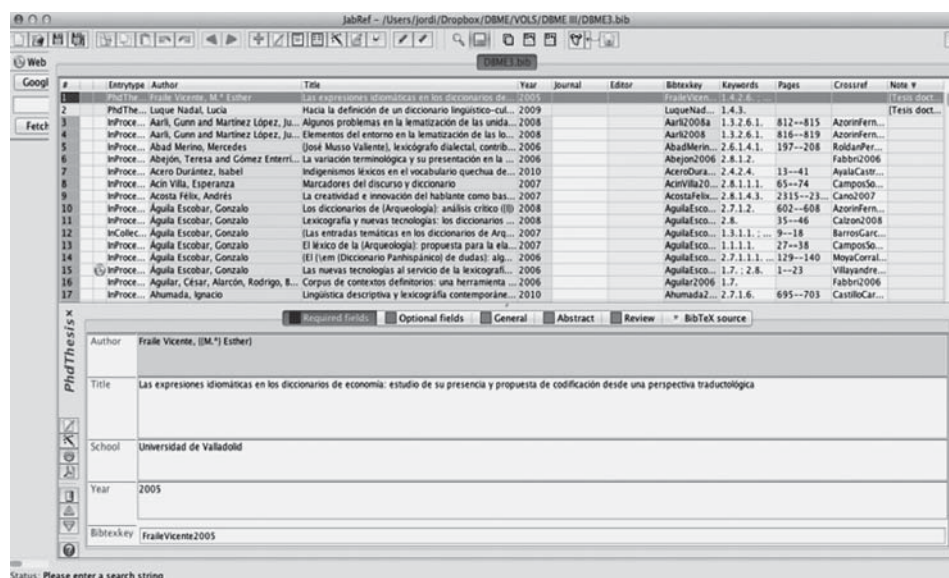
JabRef – /Users/jordi/Dropbox/DBME/VOLS/DBME III/DBME3.bib

Web

Googl

Fetch

DBME3.bib

| # | Entrytype | Author | Title | Year | Journal | Editor | Bibtexkey | Keywords | Pages | Crossref | Note |
|---|---|---|---|---|---|---|---|---|---|---|---|
| 1 | PhdThe... | Fraile Vicente, M.ª Esther | Las expresiones idiomáticas en los diccionarios de... | 2005 | | | FraileVicen... | 1.4.2.6. ... | | | [Tesis doct... |
| 2 | PhdThe... | Luque Nadal, Lucía | Hacia la definición de un diccionario lingüístico-cul... | 2009 | | | LuqueNad... | 1.4.3. | | | [Tesis doct... |
| 3 | InProce... | Aarli, Gunn and Martínez López, Ju... | Algunos problemas en la lematización de las unida... | 2008 | | | Aarli2008a | 1.3.2.6.1. | 812--815 | AzorinFern... | |
| 4 | InProce... | Aarli, Gunn and Martínez López, Ju... | Elementos del entorno en la lematización de las lo... | 2008 | | | Aarli2008 | 1.3.2.6.1. | 816--819 | AzorinFern... | |
| 5 | InProce... | Abad Merino, Mercedes | (José Musso Valiente), lexicógrafo dialectal, contrib... | 2006 | | | AbadMerin... | 2.6.1.4.1. | 197--208 | RoldanPer... | |
| 6 | InProce... | Abejón, Teresa and Gómez Enterrí... | La variación terminológica y su presentación en la ... | 2006 | | | Abejon2006 | 2.8.1.2. | | Fabbri2006 | |
| 7 | InProce... | Acero Durántez, Isabel | Indigenismos léxicos en el vocabulario quechua de... | 2010 | | | AceroDura... | 2.4.2.4. | 13--41 | AyalaCastr... | |
| 8 | InProce... | Acín Villa, Esperanza | Marcadores del discurso y diccionario | 2007 | | | AcinVilla20... | 2.8.1.1.1. | 65--74 | CamposSo... | |
| 9 | InProce... | Acosta Félix, Andrés | La creatividad e innovación del hablante como bas... | 2007 | | | AcostaFelix... | 2.8.1.4.3. | 2315--23... | Cano2007 | |
| 10 | InProce... | Águila Escobar, Gonzalo | Los diccionarios de (Arqueología): análisis crítico (II) | 2008 | | | AguilaEsco... | 2.7.1.2. | 602--608 | AzorinFern... | |
| 11 | InProce... | Águila Escobar, Gonzalo | Lexicografía y nuevas tecnologías: los diccionarios ... | 2008 | | | AguilaEsco... | 2.8. | 35--46 | Calzon2008 | |
| 12 | InCollec... | Águila Escobar, Gonzalo | (Las entradas temáticas en los diccionarios de Arq... | 2007 | | | AguilaEsco... | 1.3.1.1. ; ... | 9--18 | BarrosGarc... | |
| 13 | InProce... | Águila Escobar, Gonzalo | El léxico de la (Arqueología): propuesta para la ela... | 2007 | | | AguilaEsco... | 1.1.1.1. | 27--38 | CamposSo... | |
| 14 | InProce... | Águila Escobar, Gonzalo | (El (\em (Diccionario Panhispánico) de dudas): alg... | 2006 | | | AguilaEsco... | 2.7.1.1.1. ... | 129--140 | MoyaCorral... | |
| 15 | InProce... | Águila Escobar, Gonzalo | Las nuevas tecnologías al servicio de la lexicografí... | 2006 | | | AguilaEsco... | 1.7. ; 2.8. | 1--23 | Villayandre... | |
| 16 | InProce... | Aguilar, César, Alarcón, Rodrigo, 8... | Corpus de contextos definitorios: una herramienta ... | 2006 | | | Aguilar2006 | 1.7. | | Fabbri2006 | |
| 17 | InProce... | Ahumada, Ignacio | Lingüística descriptiva y lexicografía contemporáne... | 2010 | | | Ahumada2... | 2.7.1.6. | 695--703 | CastilloCar... | |

PhdThesis ×

Required fields | Optional fields | General | Abstract | Review | BibTeX source

Author: Fraile Vicente, ((M.ª) Esther)

Title: Las expresiones idiomáticas en los diccionarios de economía: estudio de su presencia y propuesta de codificación desde una perspectiva traductológica

School: Universidad de Valladolid

Year: 2005

Bibtexkey: FraileVicente2005

Status: Please enter a search string